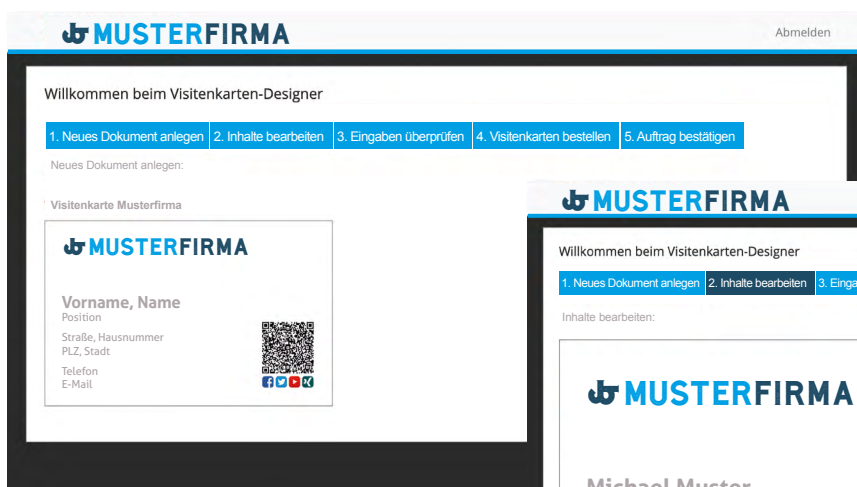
MUSTERFIRMA

Abmelden

Willkommen beim Visitenkarten-Designer

1. Neues Dokument anlegen | 2. Inhalte bearbeiten | 3. Eingaben überprüfen | 4. Visitenkarten bestellen | 5. Auftrag bestätigen

Neues Dokument anlegen:

Visitenkarte Musterfirma

MUSTERFIRMA

Vorname, Name
Position

Straße, Hausnummer
PLZ, Stadt

Telefon
E-Mail

MUSTERFIRMA

Willkommen beim Visitenkarten-Designer

1. Neues Dokument anlegen | 2. Inhalte bearbeiten | 3. Einga

Inhalte bearbeiten:

MUSTERFIRMA

Michael Muster